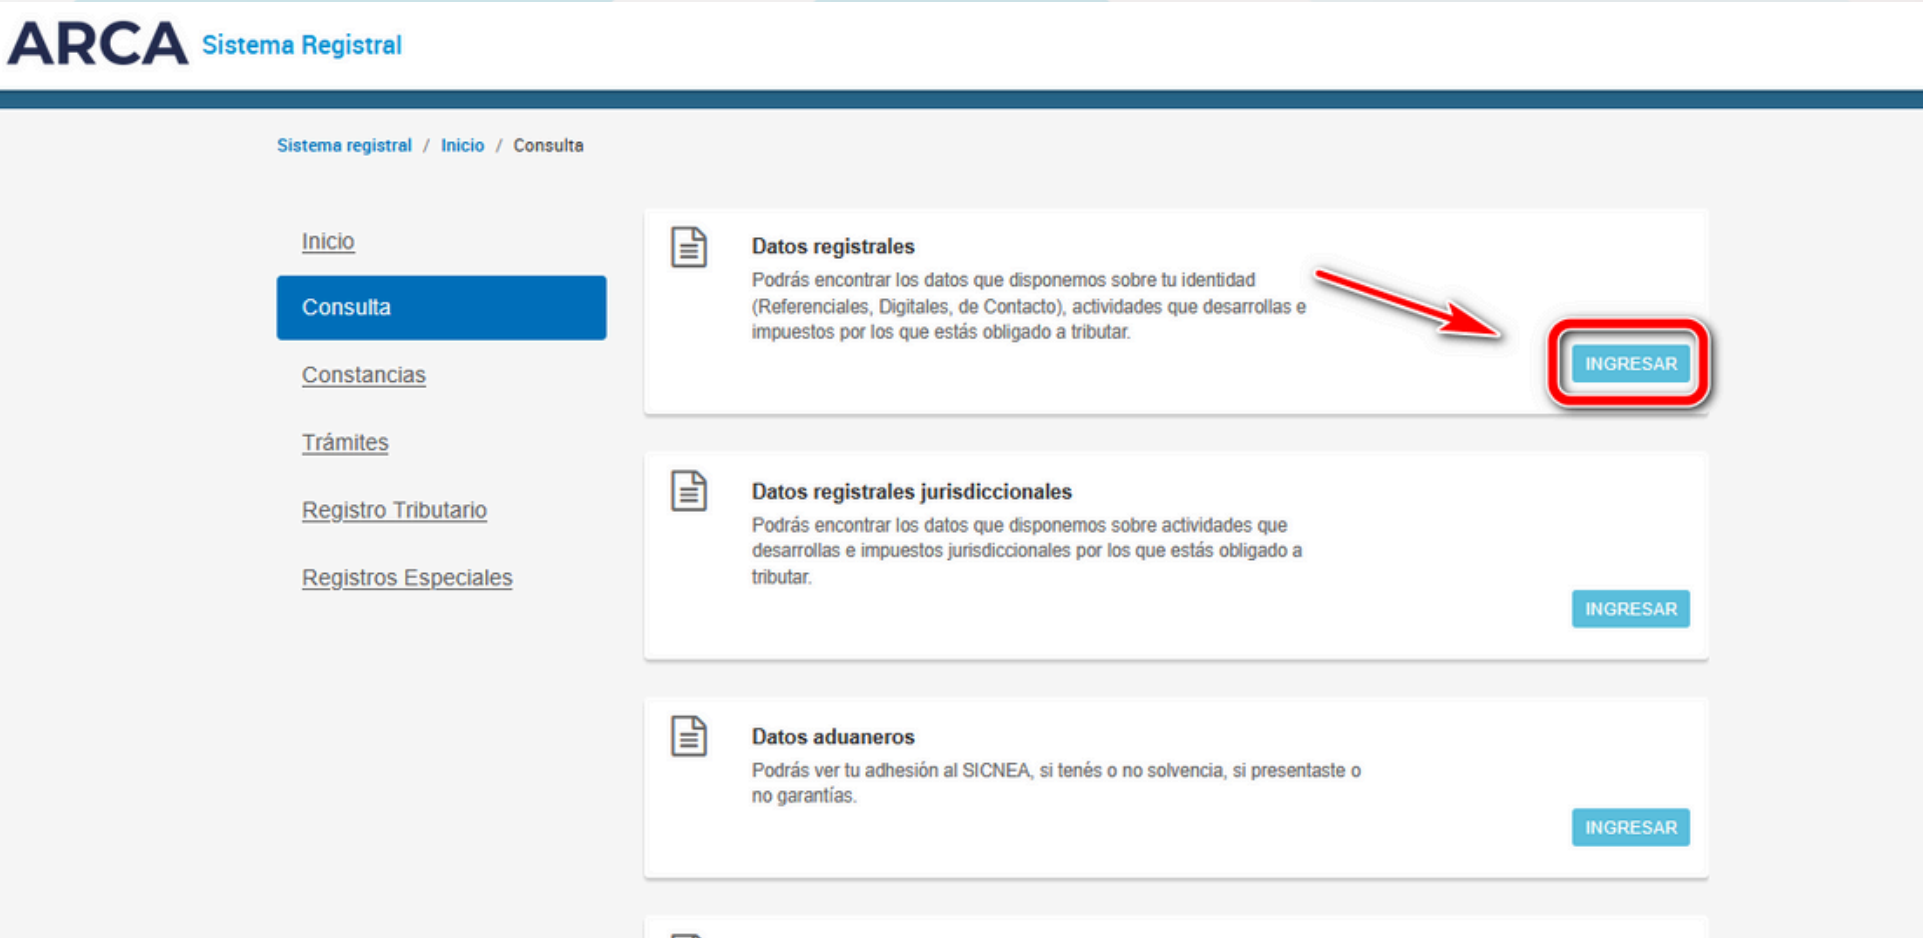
ARCA Sistema Registral

Sistema registral / Inicio / Consulta

Inicio

Consulta

Constancias

Trámites

Registro Tributario

Registros Especiales

Datos registrales

Podrás encontrar los datos que disponemos sobre tu identidad (Referenciales, Digitales, de Contacto), actividades que desarrollas e impuestos por los que estás obligado a tributar.

INGRESAR

Datos registrales jurisdiccionales

Podrás encontrar los datos que disponemos sobre actividades que desarrollas e impuestos jurisdiccionales por los que estás obligado a tributar.

INGRESAR

Datos aduaneros

Podrás ver tu adhesión al SICNEA, si tenés o no solvencia, si presentaste o no garantías.

INGRESAR